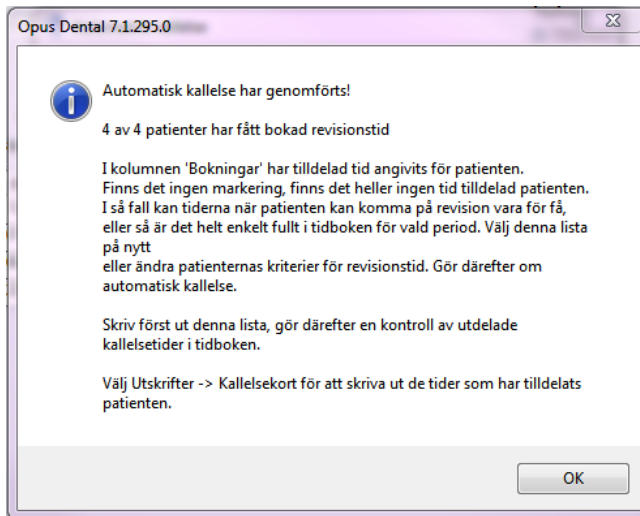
Opus Dental 7.1.295.0

Automatisk kallelse har genomförts!

4 av 4 patienter har fått bokad revisionstid

I kolumnen 'Bokningar' har tilldelad tid angivits för patienten. Finns det ingen markering, finns det heller ingen tid tilldelad patienten. I så fall kan tiderna när patienten kan komma på revision vara för få, eller så är det helt enkelt fullt i tidboken för vald period. Välj denna lista på nytt
eller ändra patienternas kriterier för revisionstid. Gör därefter om automatisk kallelse.

Skriv först ut denna lista, gör därefter en kontroll av utdelade kallelsetider i tidboken.

Välj Utskrifter -> Kallelsekort för att skriva ut de tider som har tilldelats patienten.

OK